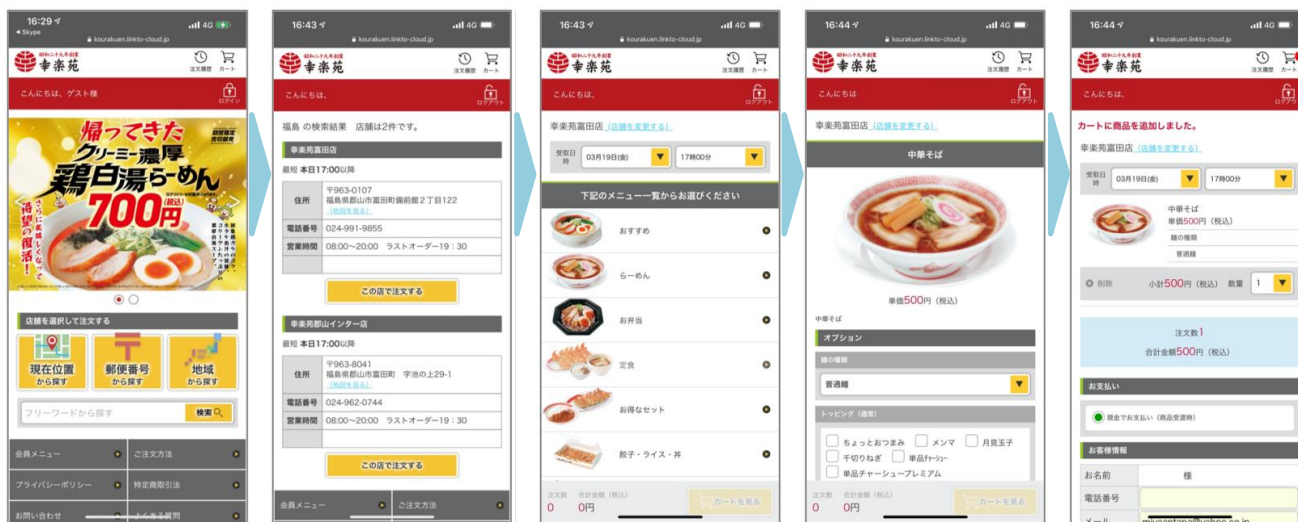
16:29
◂ Skype
4G
kourakuen.linkto-cloud.jp
昭和三十九年創業
幸楽苑
注文履歴 カート
こんにちは、ゲスト様
ログイン
帰ってきた
クリーミー濃厚
鶏白湯らーめん
700円(税込)
期間限定
さらに美味しくなって
待望の復活!
店舗を選択して注文する
現在位置 から探す
郵便番号 から探す
地域 から探す
フリーワードから探す
検索
会員メニュー
ご注文方法
プライバシーポリシー
特定商取引法
お問い合わせ
よくある質問

16:43
4G
kourakuen.linkto-cloud.jp
昭和三十九年創業
幸楽苑
注文履歴 カート
こんにちは、
ログアウト
福島 の検索結果 店舗は2件です。
幸楽苑富田店
最短 本日17:00以降

| 住所 | 〒963-0107 福島県郡山市富田町備前館2丁目122 (地図を見る) |
|---|---|
| 電話番号 | 024-991-9855 |
| 営業時間 | 08:00~20:00 ラストオーダー19：30 |

この店で注文する
幸楽苑郡山インター店
最短 本日17:00以降

| 住所 | 〒963-8041 福島県郡山市富田町 字池の上29-1 (地図を見る) |
|---|---|
| 電話番号 | 024-962-0744 |
| 営業時間 | 08:00~20:00 ラストオーダー19：30 |

この店で注文する
会員メニュー
ご注文方法

16:43
4G
kourakuen.linkto-cloud.jp
昭和三十九年創業
幸楽苑
注文履歴 カート
こんにちは、
ログアウト
幸楽苑富田店 (店舗を変更する)
受取日時 03月19日(金) 17時00分
下記のメニュー一覧からお選びください
おすすめ
らーめん
お弁当
定食
お得なセット
餃子・ライス・丼
注文数 0
合計金額(税込) 0円
カートを見る

16:44
4G
kourakuen.linkto-cloud.jp
昭和三十九年創業
幸楽苑
注文履歴 カート
こんにちは
ログアウト
幸楽苑富田店 (店舗を変更する)
中華そば
単価500円 (税込)
中華そば
オプション
麺の種類
普通麺
トッピング (通常)
ちょっとおつまみ
メンマ
月見玉子
千切りねぎ
単品チャーシュー
単品チャーシュープレミアム
注文数 0
合計金額(税込) 0円
カートを見る

16:44
4G
kourakuen.linkto-cloud.jp
昭和三十九年創業
幸楽苑
注文履歴 カート
こんにちは、
ログアウト
カートに商品を追加しました。
幸楽苑富田店 (店舗を変更する)
受取日時 03月19日(金) 17時00分
中華そば
単価500円 (税込)
麺の種類
普通麺
削除
小計500円 (税込) 数量 1
注文数1
合計金額500円 (税込)
お支払い
現金でお支払い (商品受渡時)
お客様情報
お名前 様
電話番号
メール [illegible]